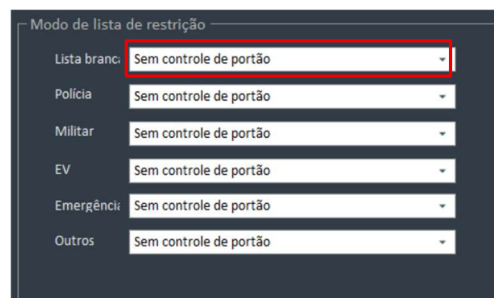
Modo de lista de restrição

Lista branc: Sem controle de portão

Polícia Sem controle de portão

Militar Sem controle de portão

EV Sem controle de portão

Emergênci: Sem controle de portão

Outros Sem controle de portão